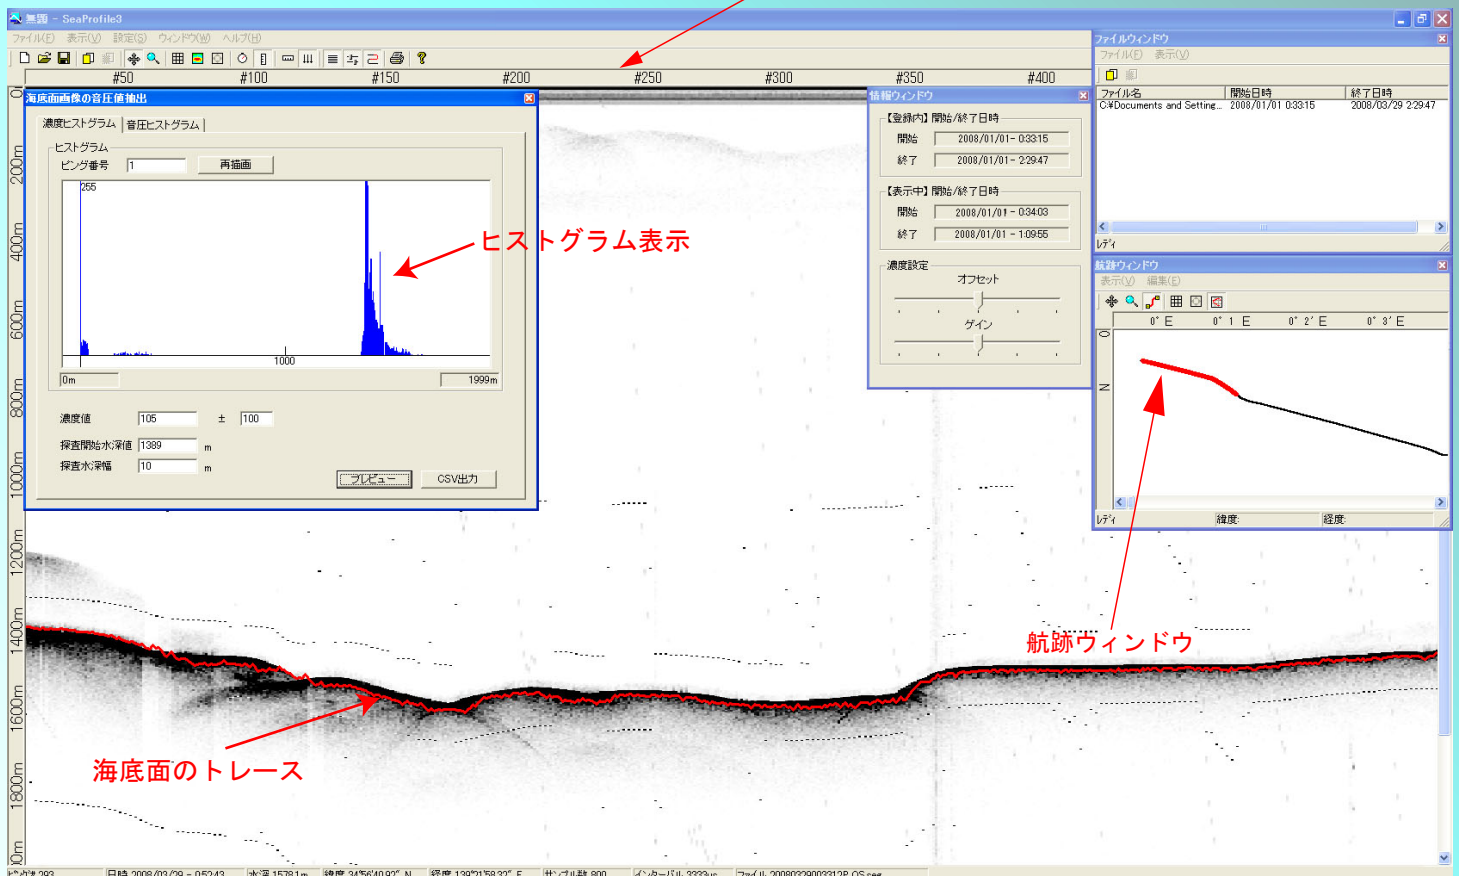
無題 - SeaProfile3

ファイル(F) 表示(V) 設定(S) ウィンドウ(W) ヘルプ(H)

#50 #100 #150 #200 #250 #300 #350 #400

0 200m 400m 600m 800m 1000m 1200m 1400m 1600m 1800m

海底面画像の音圧値抽出

濃度ヒストグラム | 音圧ヒストグラム |

ヒストグラム

ピング番号 1 再描画

255

1000

0m 1999m

濃度値 105 ± 100

探査開始水深値 1389 m

探査水深幅 10 m

プレビュー CSV出力

ヒストグラム表示

情報ウィンドウ

【登録内】開始/終了日時

開始 2008/01/01 - 0:33:15

終了 2008/01/01 - 2:29:47

【表示中】開始/終了日時

開始 2008/01/01 - 0:34:03

終了 2008/01/01 - 1:09:55

濃度設定

オフセット

ゲイン

ファイルウィンドウ

ファイル(F) 表示(V)

| ファイル名 | 開始日時 | 終了日時 |
|---|---|---|
| C:¥Documents and Setting... | 2008/01/01 0:33:15 | 2008/03/29 2:29:47 |

レディ

航跡ウィンドウ

表示(V) 編集(E)

0° E 0° 1′ E 0° 2′ E 0° 3′ E

0 N

レディ 緯度: 経度:

航跡ウィンドウ

海底面のトレース

ピング# 293 日時 2008/03/29 - 0:52:43 水深 1578.1m 緯度 34°56′40.92″ N 経度 139°21′58.32″ E サンプル数 800 インターバル 3333us ファイル 20080329003312P_OS.seg